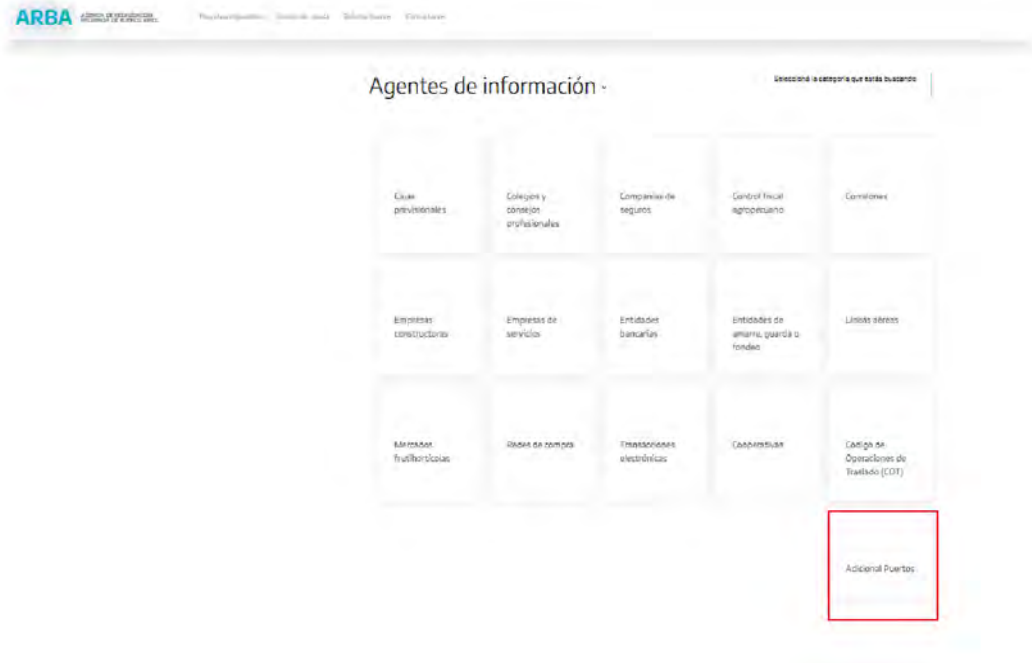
ARBA AGENCIA DE RECAUDACIÓN PROVINCIA DE BUENOS AIRES

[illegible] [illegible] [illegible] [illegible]

Agentes de información -

Seleccioná la categoría que estás buscando

| Cajas previsionales | Colegios y consejos profesionales | Compañías de seguros | Control fiscal agropecuario | Corralones |
|---|---|---|---|---|
| Empresas constructoras | Empresas de servicios | Entidades bancarias | Entidades de amarre, guarda o fondeo | Líneas aéreas |
| Mercados frutihortícolas | Redes de compra | Transacciones electrónicas | Cooperativas | Código de Operaciones de Traslado (COT) |
| | | | | Adicional Puertos |